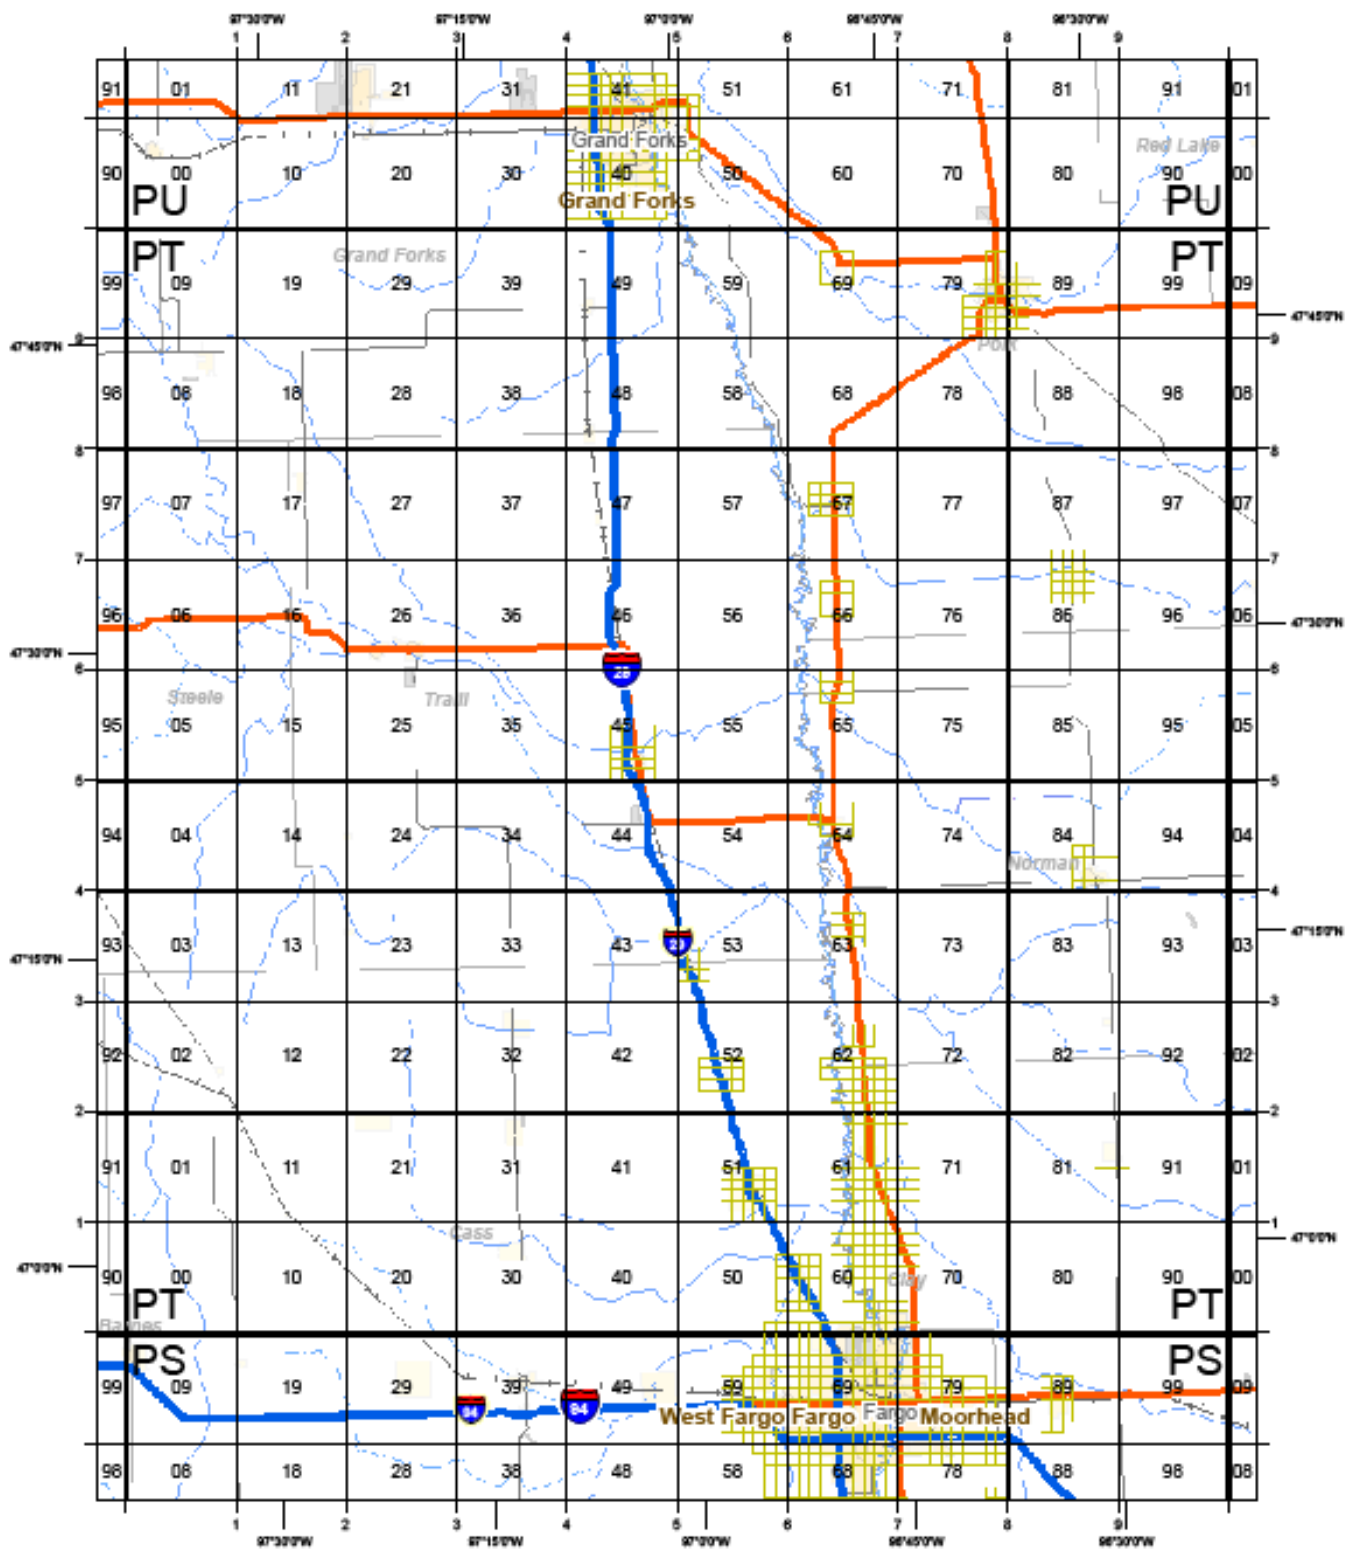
97°30'0"W 97°15'0"W 97°0'0"W 96°45'0"W 96°30'0"W

1 2 3 4 5 6 7 8 9

| 91 | 01 | 11 | 21 | 31 | 41 | 51 | 61 | 71 | 81 | 91 | 01 |
|---|---|---|---|---|---|---|---|---|---|---|---|
| 90 | 00 | 10 | 20 | 30 | 40 | 50 | 60 | 70 | 80 | 90 | 00 |
| 99 | 09 | 19 | 29 | 39 | 49 | 59 | 69 | 79 | 89 | 99 | 09 |
| 98 | 08 | 18 | 28 | 38 | 48 | 58 | 68 | 78 | 88 | 98 | 08 |
| 97 | 07 | 17 | 27 | 37 | 47 | 57 | 67 | 77 | 87 | 97 | 07 |
| 96 | 06 | 16 | 26 | 36 | 46 | 56 | 66 | 76 | 86 | 96 | 06 |
| 95 | 05 | 15 | 25 | 35 | 45 | 55 | 65 | 75 | 85 | 95 | 05 |
| 94 | 04 | 14 | 24 | 34 | 44 | 54 | 64 | 74 | 84 | 94 | 04 |
| 93 | 03 | 13 | 23 | 33 | 43 | 53 | 63 | 73 | 83 | 93 | 03 |
| 92 | 02 | 12 | 22 | 32 | 42 | 52 | 62 | 72 | 82 | 92 | 02 |
| 91 | 01 | 11 | 21 | 31 | 41 | 51 | 61 | 71 | 81 | 91 | 01 |
| 90 | 00 | 10 | 20 | 30 | 40 | 50 | 60 | 70 | 80 | 90 | 00 |
| 99 | 09 | 19 | 29 | 39 | 49 | 59 | 69 | 79 | 89 | 99 | 09 |
| 98 | 08 | 18 | 28 | 38 | 48 | 58 | 68 | 78 | 88 | 98 | 08 |

PU PU PT PT PT PT PS PS

Grand Forks
Grand Forks
Grand Forks
Red Lake
Polk
Steele
Traill
Norman
Cass
Clay
Barnes
West Fargo Fargo Fargo Moorhead

29 29 94 94

47°45'0"N 47°30'0"N 47°15'0"N 47°0'0"N

9 8 7 6 5 4 3 2 1

1 2 3 4 5 6 7 8 9

97°30'0"W 97°15'0"W 97°0'0"W 96°45'0"W 96°30'0"W